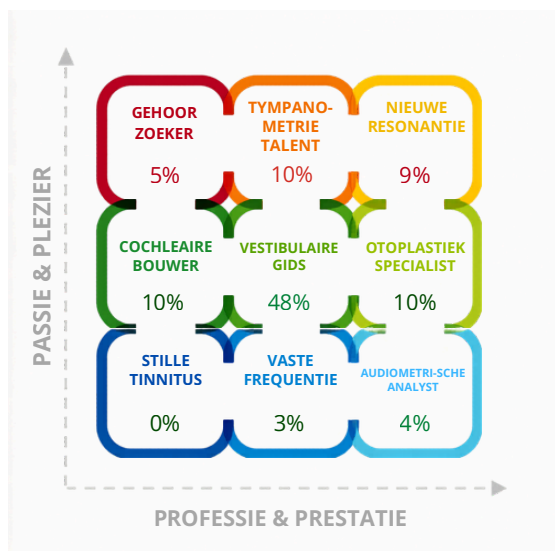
PASSIE & PLEZIER

GEHOOR ZOEKER
5%

TYMPANOMETRIE TALENT
10%

NIEUWE RESONANTIE
9%

COCHLEAIRE BOUWER
10%

VESTIBULAIRE GIDS
48%

OTOPLASTIEK SPECIALIST
10%

STILLE TINNITUS
0%

VASTE FREQUENTIE
3%

AUDIOMETRI-SCHE ANALYST
4%

PROFESSIE & PRESTATIE